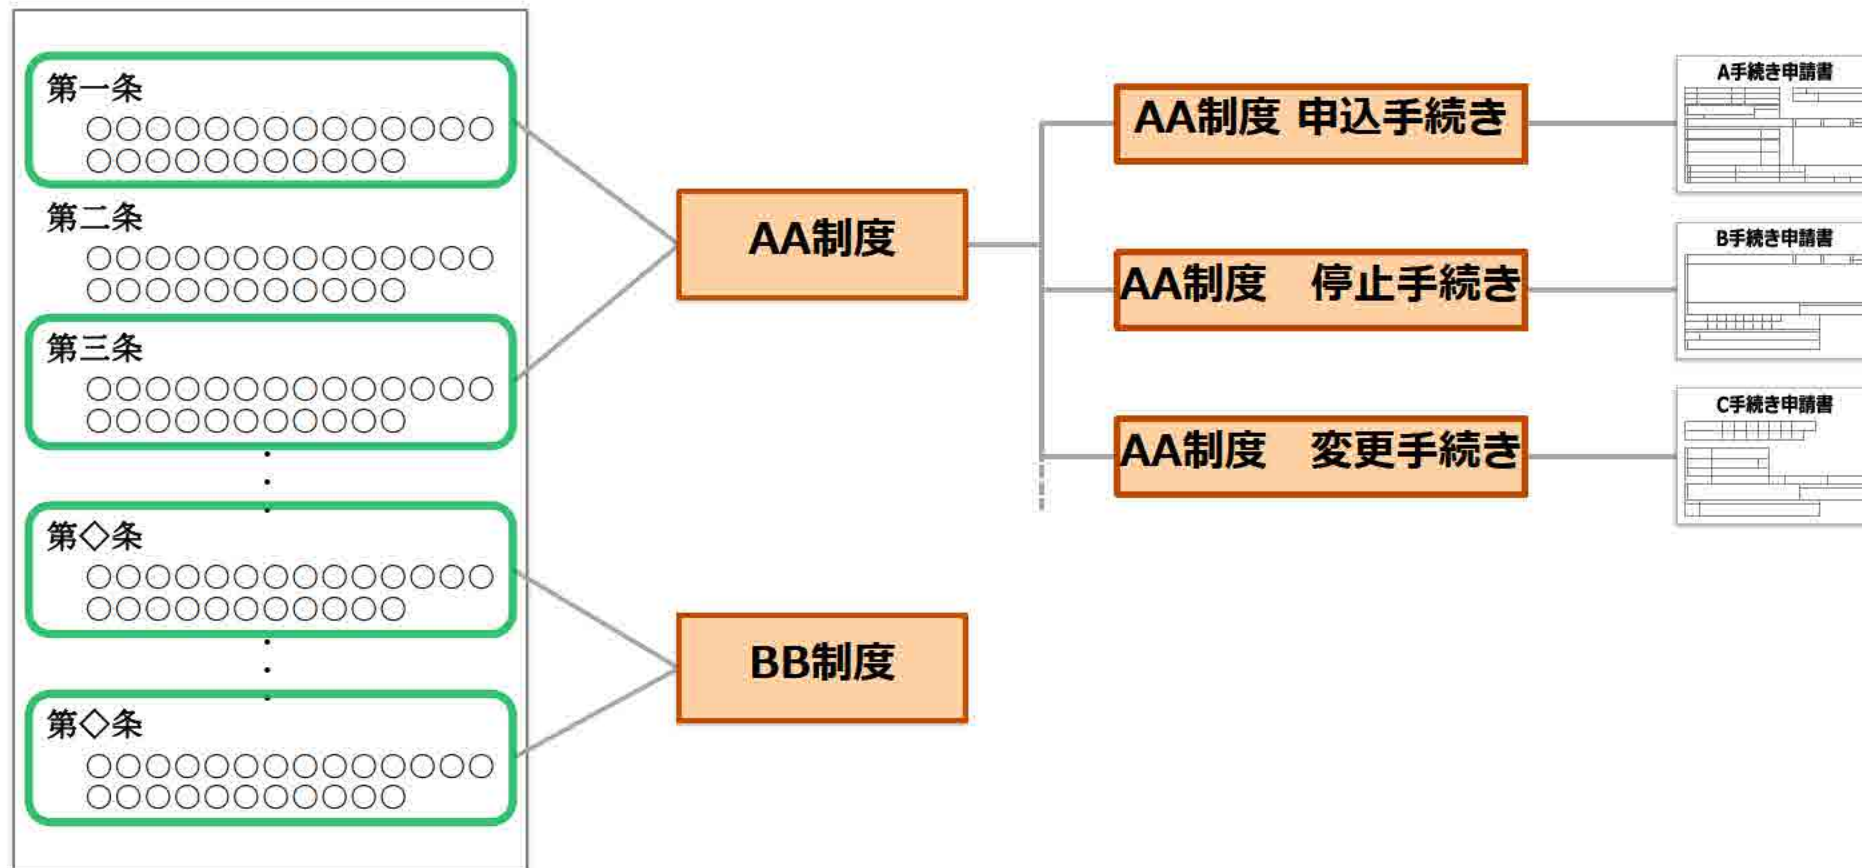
第一条
○○○○○○○○○○○○○○
○○○○○○○○○○○

第二条
○○○○○○○○○○○○○○
○○○○○○○○○○○

第三条
○○○○○○○○○○○○○○
○○○○○○○○○○○

第◇条
○○○○○○○○○○○○○○
○○○○○○○○○○○

第◇条
○○○○○○○○○○○○○○
○○○○○○○○○○○

AA制度

BB制度

AA制度 申込手続き

AA制度 停止手続き

AA制度 変更手続き

A手続き申請書

B手続き申請書

C手続き申請書